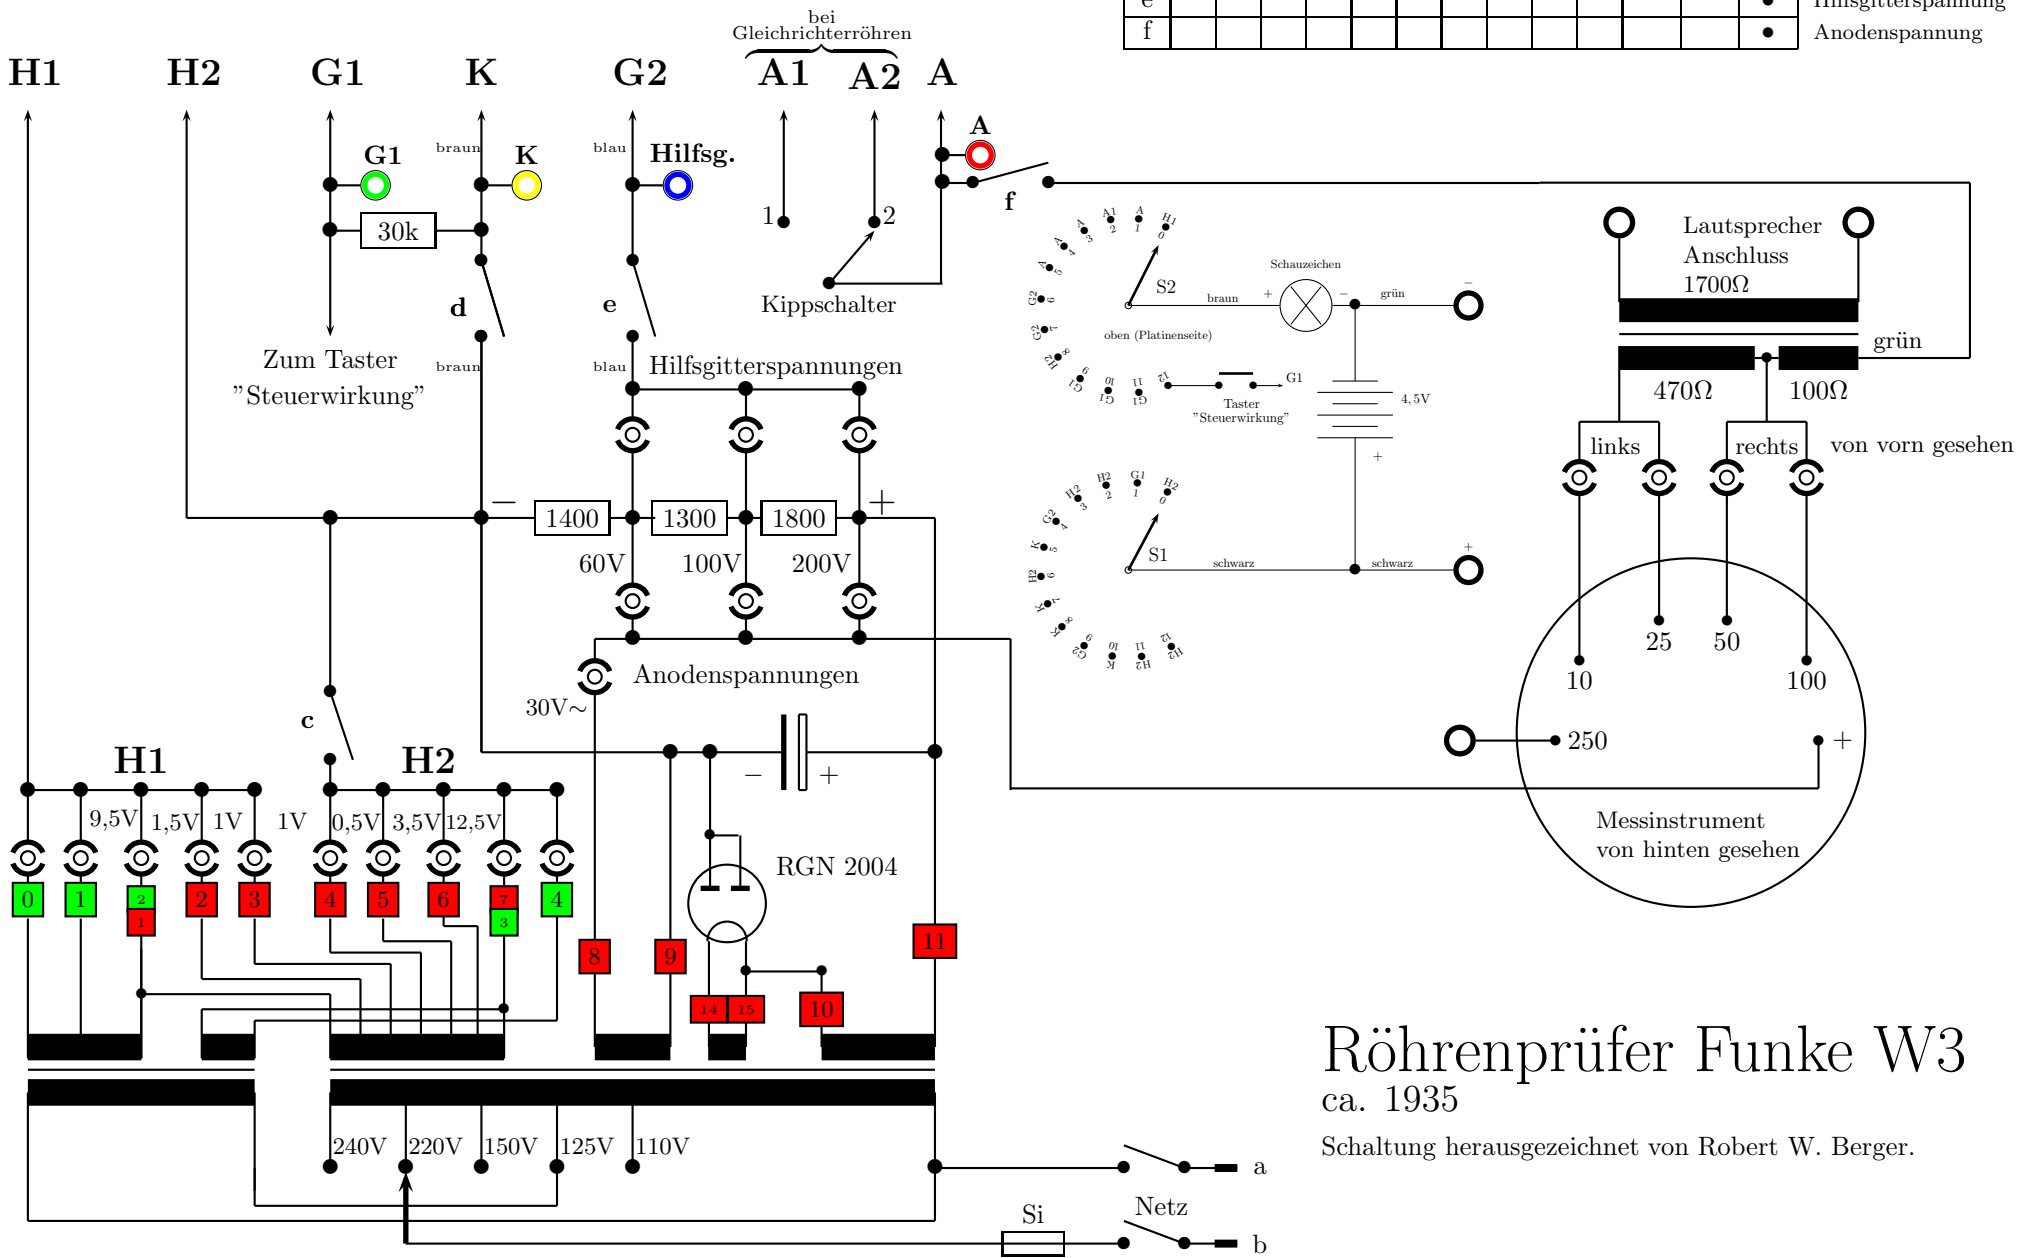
| e | | | | | | | | | | | | | | • | Hilfsgitterspannung |
|---|---|---|---|---|---|---|---|---|---|---|---|---|---|---|---|
| f | | | | | | | | | | | | | | • | Anodenspannung |

bei Gleichrichterröhren

H1 H2 G1 K G2 A1 A2 A

G1 braun K blau Hilfsg. A

30k

1 2

f

d e

Kippschalter

Zum Taster "Steuerwirkung"

braun blau Hilfsgitterspannungen

S2 braun Schauzeichen grün

oben (Platinenseite)

Taster "Steuerwirkung" G1

4,5V

S1 schwarz schwarz

Lautsprecher Anschluss 1700Ω

grün

470Ω 100Ω

links rechts von vorn gesehen

− 1400 1300 1800 +

60V 100V 200V

25 50

10 100

Anodenspannungen

30V~

c

250 +

H1 H2

− +

9,5V 1,5V 1V 1V 0,5V 3,5V 12,5V

RGN 2004

Messinstrument von hinten gesehen

0 1 2 1 2 3 4 5 6 7 3 4 8 9 11

14 15 10

Röhrenprüfer Funke W3
ca. 1935
Schaltung herausgezeichnet von Robert W. Berger.

240V 220V 150V 125V 110V

a

Si Netz

b